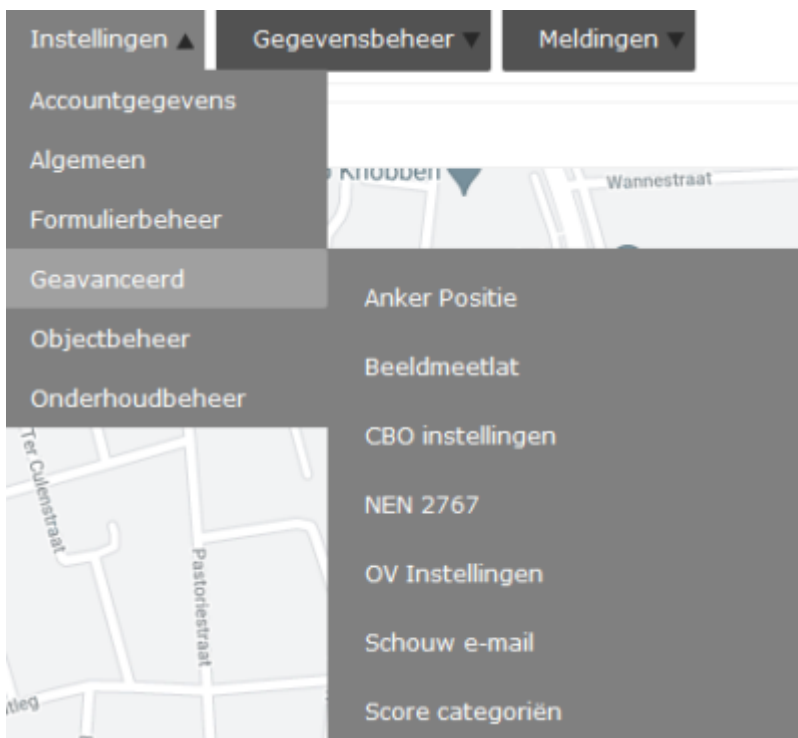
Instellingen ▲ Gegevensbeheer ▼ Meldingen ▼

Accountgegevens
Algemeen
Formulierbeheer
Geavanceerd
Objectbeheer
Onderhoudbeheer

Anker Positie
Beeldmeetlat
CBO instellingen
NEN 2767
OV Instellingen
Schouw e-mail
Score categoriën

Knobben
Wannestraat
Ter Culenstraat
Pastoriestraat
tleg